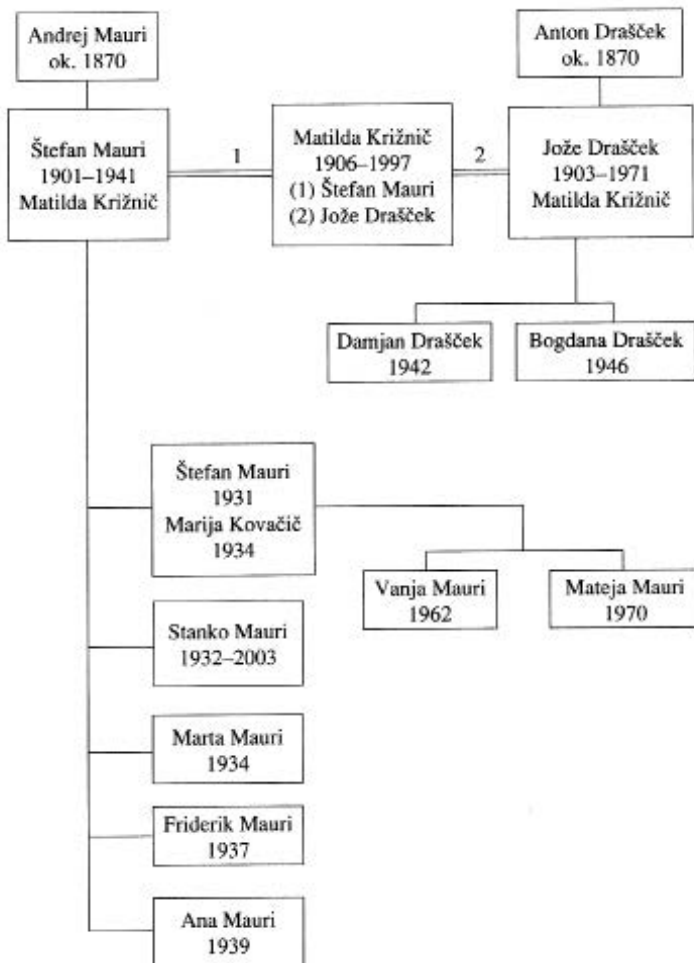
Andrej Mauri
ok. 1870

Štefan Mauri
1901–1941
Matilda Křižnič

1

Matilda Křižnič
1906–1997
(1) Štefan Mauri
(2) Jože Drašček

2

Anton Drašček
ok. 1870

Jože Drašček
1903–1971
Matilda Křižnič

Damjan Drašček
1942

Bogdana Drašček
1946

Štefan Mauri
1931
Marija Kovačič
1934

Vanja Mauri
1962

Mateja Mauri
1970

Stanko Mauri
1932–2003

Marta Mauri
1934

Friderik Mauri
1937

Ana Mauri
1939